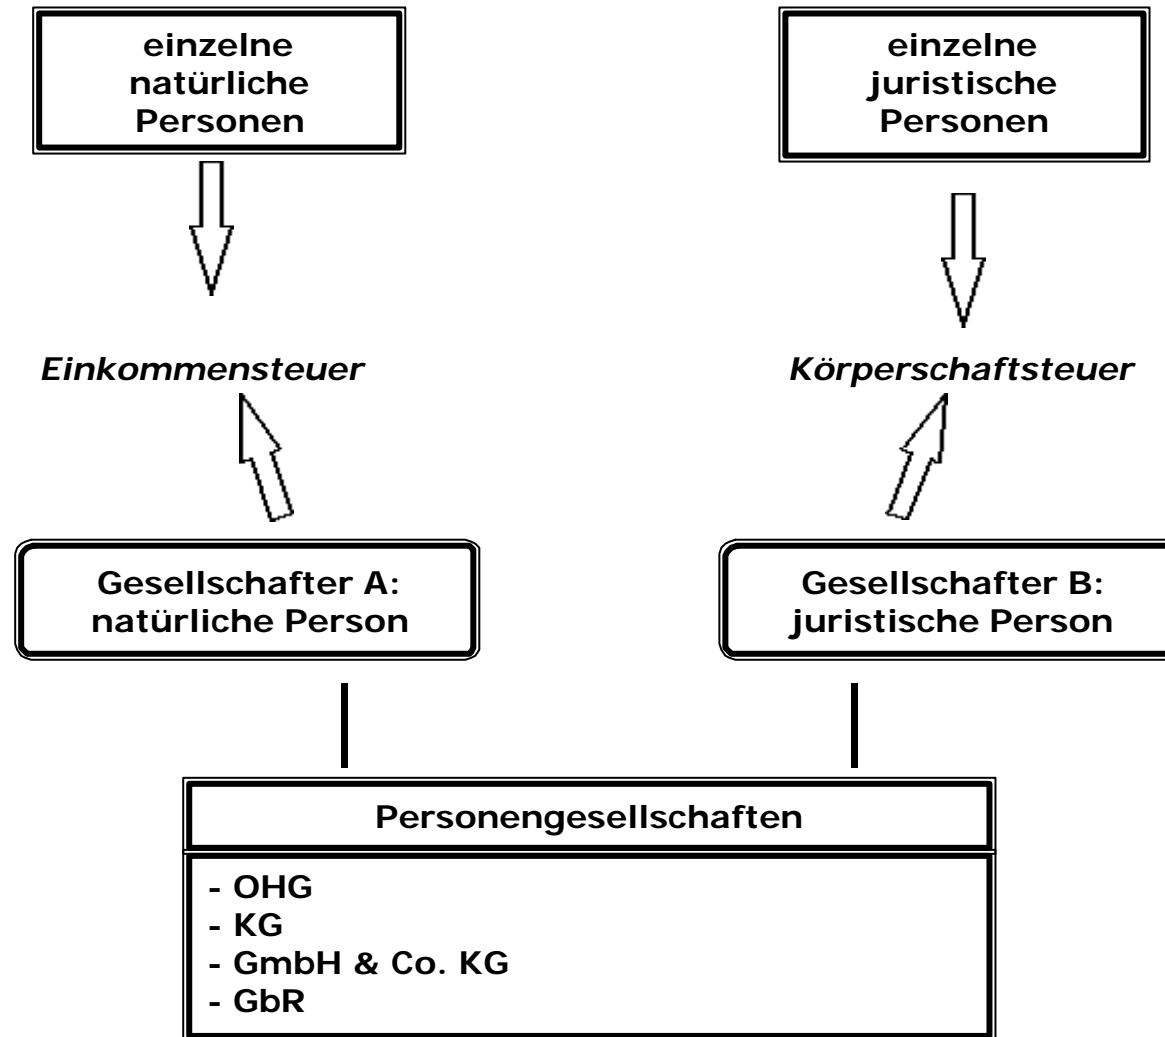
einzelne natürliche Personen

einzelne juristische Personen

Einkommensteuer

Körperschaftsteuer

Gesellschafter A: natürliche Person

Gesellschafter B: juristische Person

Personengesellschaften

- OHG
- KG
- GmbH & Co. KG
- GbR